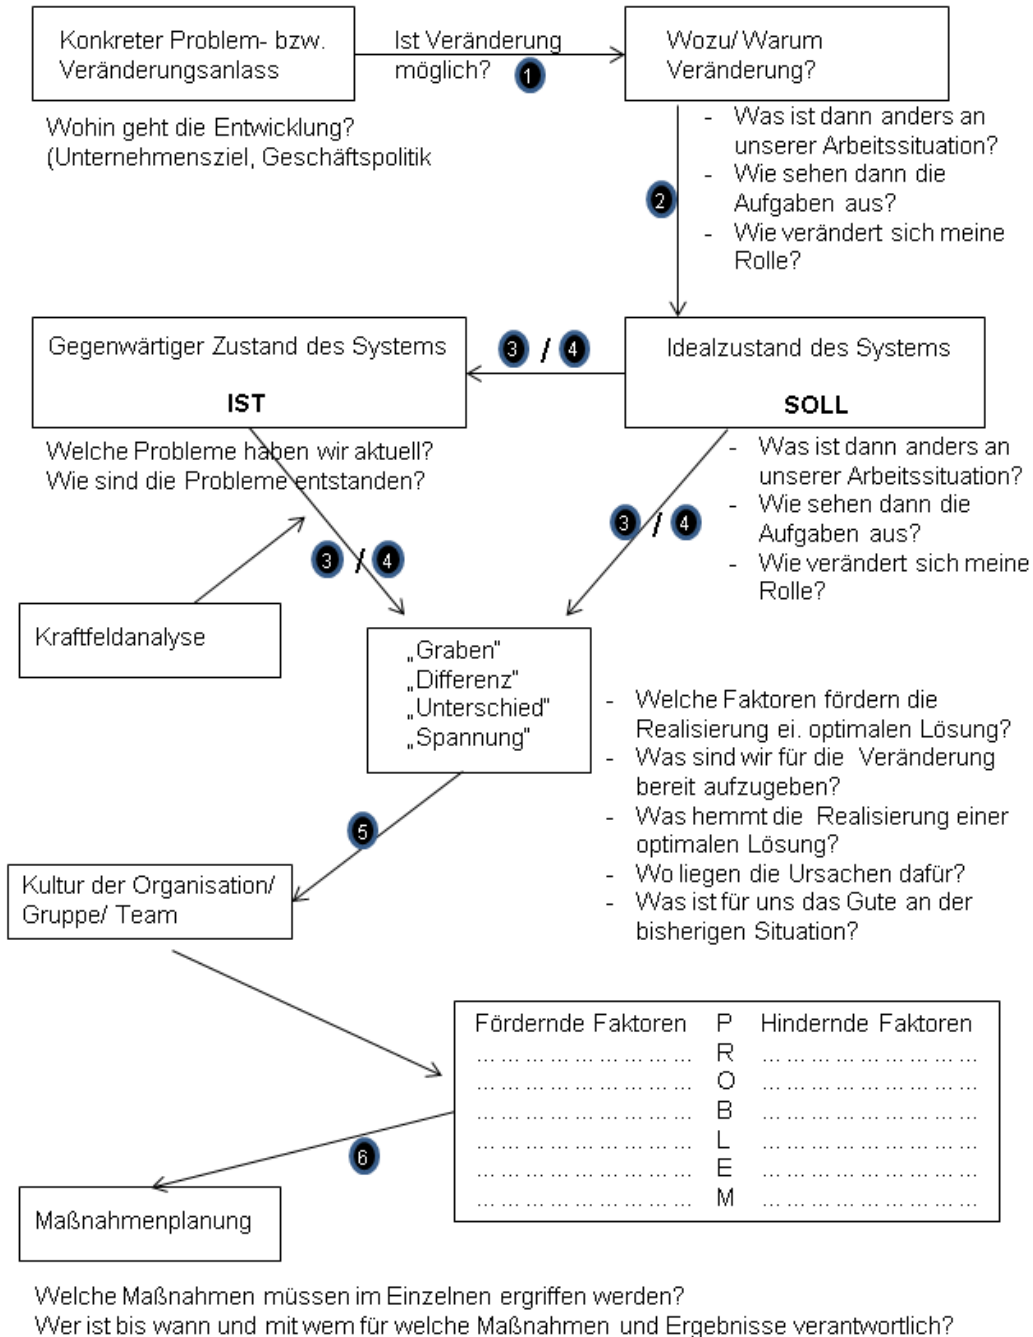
Konkreter Problem- bzw. Veränderungsanlass

Ist Veränderung möglich? 1

Wozu/ Warum Veränderung?

Wohin geht die Entwicklung? (Unternehmensziel, Geschäftspolitik

2

- Was ist dann anders an unserer Arbeitssituation?
- Wie sehen dann die Aufgaben aus?
- Wie verändert sich meine Rolle?

Gegenwärtiger Zustand des Systems

IST

3 / 4

Idealzustand des Systems

SOLL

Welche Probleme haben wir aktuell? Wie sind die Probleme entstanden?

- Was ist dann anders an unserer Arbeitssituation?
- Wie sehen dann die Aufgaben aus?
- Wie verändert sich meine Rolle?

3 / 4

3 / 4

Kraftfeldanalyse

„Graben"
„Differenz"
„Unterschied"
„Spannung"

- Welche Faktoren fördern die Realisierung ei. optimalen Lösung?
- Was sind wir für die Veränderung bereit aufzugeben?
- Was hemmt die Realisierung einer optimalen Lösung?
- Wo liegen die Ursachen dafür?
- Was ist für uns das Gute an der bisherigen Situation?

5

Kultur der Organisation/ Gruppe/ Team

| Fördernde Faktoren | P | Hindernde Faktoren |
|---|---|---|
| … … … … … … … … … | R | … … … … … … … … … |
| … … … … … … … … … | O | … … … … … … … … … |
| … … … … … … … … … | B | … … … … … … … … … |
| … … … … … … … … … | L | … … … … … … … … … |
| … … … … … … … … … | E | … … … … … … … … … |
| … … … … … … … … … | M | … … … … … … … … … |

6

Maßnahmenplanung

Welche Maßnahmen müssen im Einzelnen ergriffen werden?
Wer ist bis wann und mit wem für welche Maßnahmen und Ergebnisse verantwortlich?